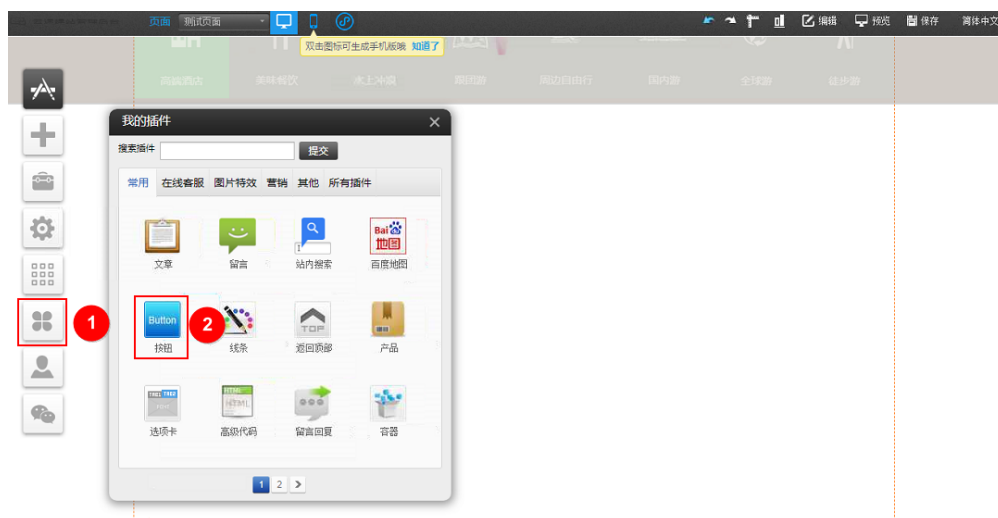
页面 测试页面

双击图标可生成手机版哦 知道了

编辑 预览 保存 简体中文

商旅酒店 美味餐饮 水上冲浪 跟团游 周边自行行 国内游 全球游 徒步游

我的插件

搜索插件 提交

常用 在线客服 图片特效 营销 其他 所有插件

文章 留言 站内搜索 Bai地图 百度地图

1

Button 按钮 2 线条 TOP 返回顶部 产品

选项卡 HTML 高级代码 留言回复 容器

1 2 >